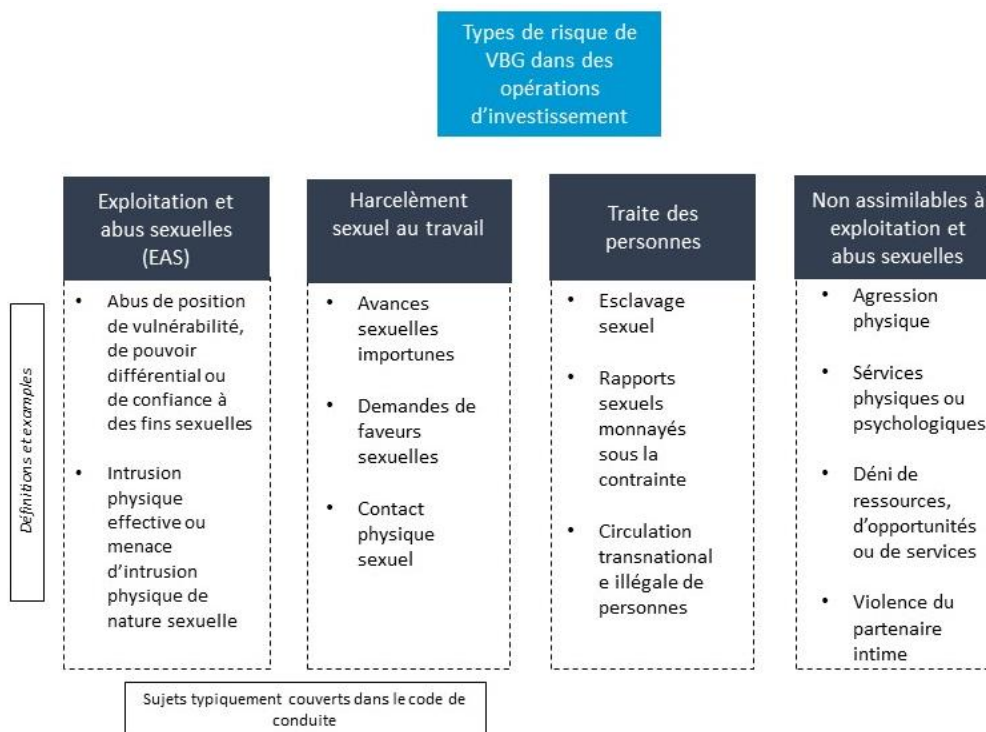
Types de risque de VBG dans des opérations d'investissement

Exploitation et abus sexuelles (EAS)

- Abus de position de vulnérabilité, de pouvoir différential ou de confiance à des fins sexuelles
- Intrusion physique effective ou menace d'intrusion physique de nature sexuelle

Harcelèment sexuel au travail

- Avances sexuelles importunes
- Demandes de faveurs sexuelles
- Contact physique sexuel

Traite des personnes

- Esclavage sexuel
- Rapports sexuels monnayés sous la contrainte
- Circulation transnational e illégale de personnes

Non assimilables à exploitation et abus sexuelles

- Agression physique
- Services physiques ou psychologiques
- Déni de ressources, d'opportunités ou de services
- Violence du partenaire intime

Définitions et examples

Sujets typiquement couverts dans le code de conduite